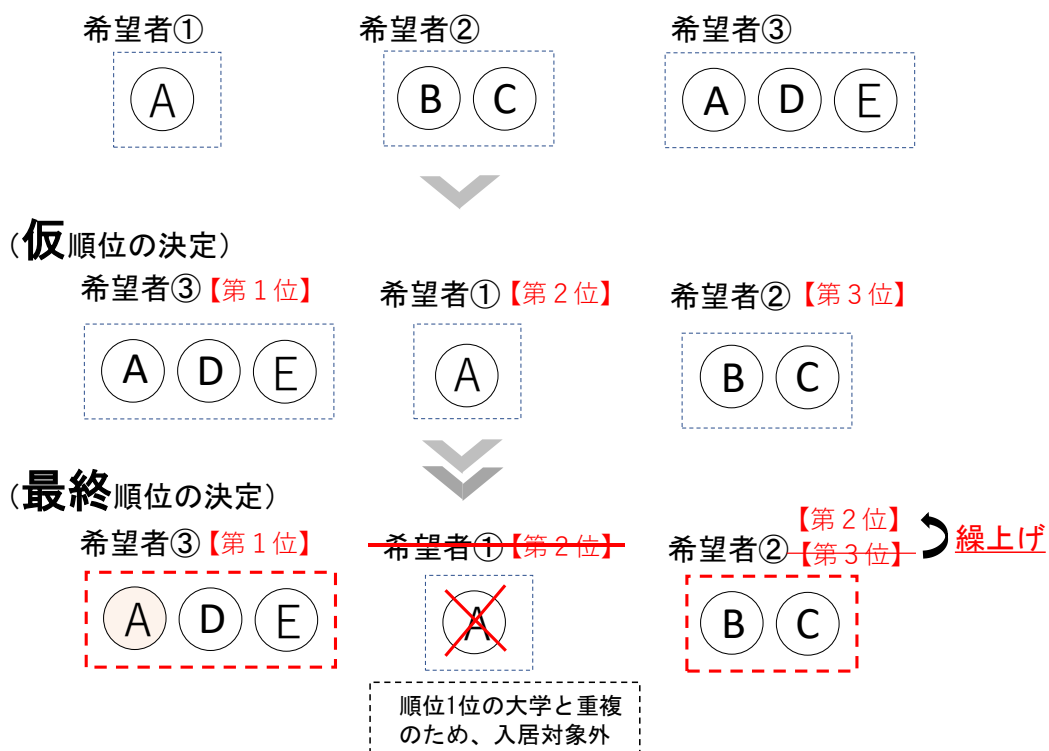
希望者①
A

希望者②
B C

希望者③
A D E

（仮順位の決定）

希望者③【第１位】
A D E

希望者①【第２位】
A

希望者②【第３位】
B C

（最終順位の決定）

希望者③【第１位】
A D E

希望者①【第２位】
A

順位1位の大学と重複のため、入居対象外

【第２位】
希望者②【第３位】
繰上げ
B C